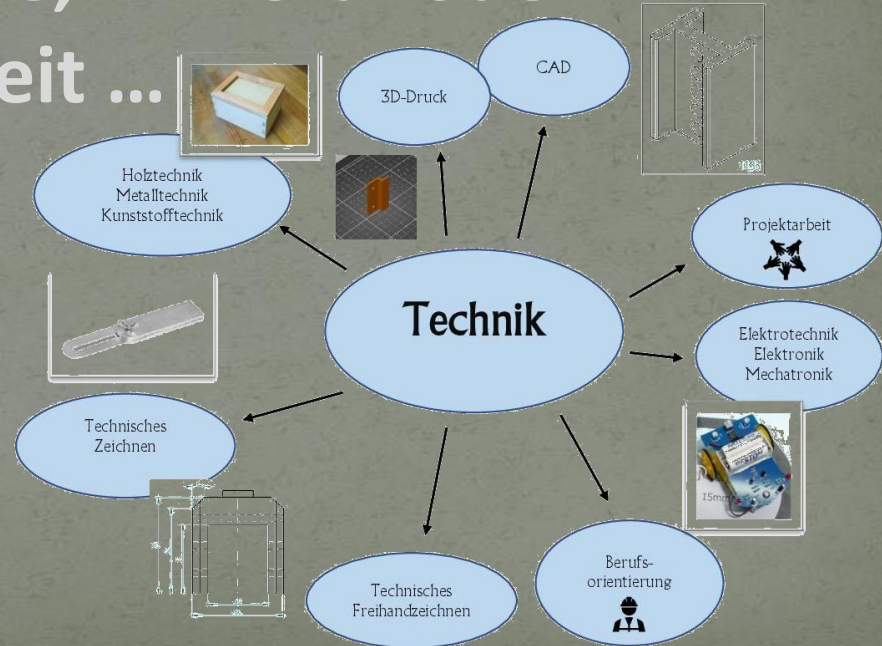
eit ...

CAD

3D-Druck

Holztechnik
Metalltechnik
Kunststofftechnik

Projektarbeit

Technik

Elektrotechnik
Elektronik
Mechatronik

Technisches
Zeichnen

15mm

Berufs-
orientierung

Technisches
Freihandzeichnen